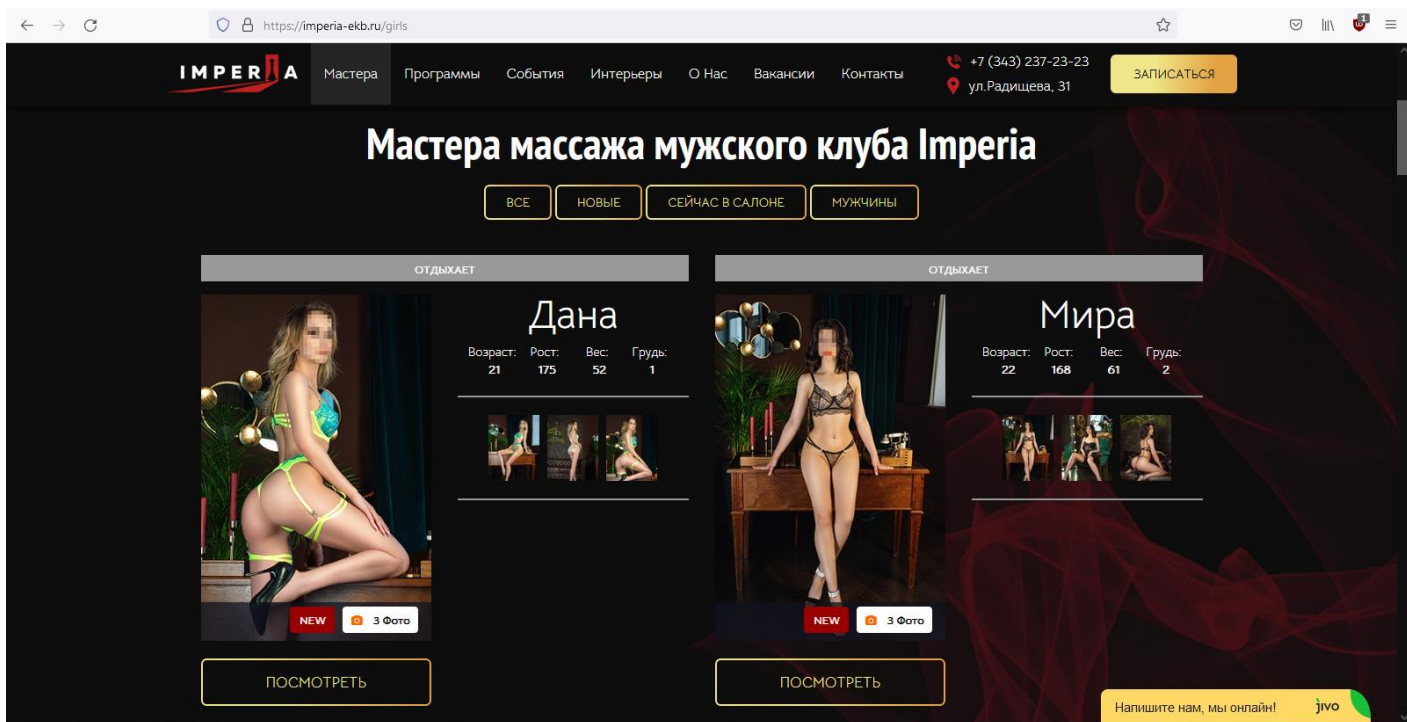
https://imperia-ekb.ru/girls

IMPERIA Мастера Программы События Интерьеры О Нас Вакансии Контакты
+7 (343) 237-23-23
ул.Радищева, 31
ЗАПИСАТЬСЯ

Мастера массажа мужского клуба Imperia

ВСЕ НОВЫЕ СЕЙЧАС В САЛОНЕ МУЖЧИНЫ

ОТДЫХАЕТ

Дана

| Возраст: | Рост: | Вес: | Грудь: |
|---|---|---|---|
| 21 | 175 | 52 | 1 |

NEW 3 Фото

ПОСМОТРЕТЬ

ОТДЫХАЕТ

Мира

| Возраст: | Рост: | Вес: | Грудь: |
|---|---|---|---|
| 22 | 168 | 61 | 2 |

NEW 3 Фото

ПОСМОТРЕТЬ

Напишите нам, мы онлайн! jivo